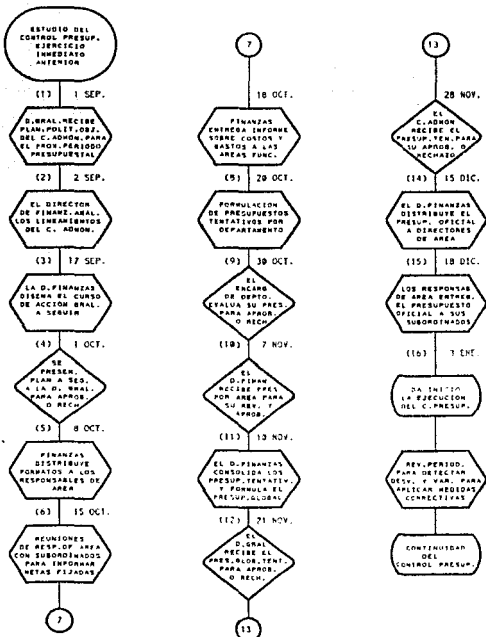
ESTUDIO DEL CONTROL PRESUP. EJERCICIO INMEDIATO ANTERIOR

(1) 1 SEP.

D.GRAL.RECIBE PLAN.POLIT.OBJ. DEL C.ADMON.PARA EL PROX.PERIODO PRESUPUESTAL

(2) 2 SEP.

EL DIRECTOR DE FINANZ.ANAL. LOS LINEAMIENTOS DEL C. ADMON.

(3) 17 SEP.

LA D.FINANZAS DISEÑA EL CURSO DE ACCION GRAL. A SEGUIR

(4) 1 OCT.

SE PRESEN. PLAN A SEG. A LA D. GRAL. PARA APROB. O RECH.

(5) 8 OCT.

FINANZAS DISTRIBUYE FORMATOS A LOS RESPONSABLES DE AREA

(6) 15 OCT.

REUNIONES DE RESP.DE AREA CON SUBORDINADOS PARA INFORMAR METAS FIJADAS

7

7

18 OCT.

FINANZAS ENTREGA INFORME SOBRE COSTOS Y GASTOS A LAS AREAS FUNC.

(8) 20 OCT.

FORMULACION DE PRESUPUESTOS TENTATIVOS POR DEPARTAMENTO

(9) 30 OCT.

EL ENCARG DE DEPTO. EVALUA SU PRES. PARA APROB. O RECH.

(10) 7 NOV.

EL D.FINAN RECIBE PRES POR AREA PARA SU REV. Y APROB.

(11) 13 NOV.

EL D.FINANZAS CONSOLIDA LOS PRESUP.TENTATIV. Y FORMULA EL PRESUP.GLOBAL

(12) 21 NOV.

EL D.GRAL RECIBE EL PRES.GLOB.TENT. PARA APROB. O RECH.

13

13

28 NOV.

EL C.ADMON RECIBE EL PRESUP.TEN.PARA SU APROB. O RECHAZO

(14) 15 DIC.

EL D.FINANZAS DISTRIBUYE EL PRESUP.OFICIAL A DIRECTORES DE AREA

(15) 18 DIC.

LOS RESPONSAB DE AREA ENTREG. EL PRESUPUESTO OFICIAL A SUS SUBORDINADOS

(16) 3 ENE.

DA INICIO LA EJECUCION DEL C.PRESUP.

REV.PERIOD. PARA DETECTAR DESV. Y VAR. PARA APLICAR MEDIDAS CORRECTIVAS

CONTINUIDAD DEL CONTROL PRESUP.